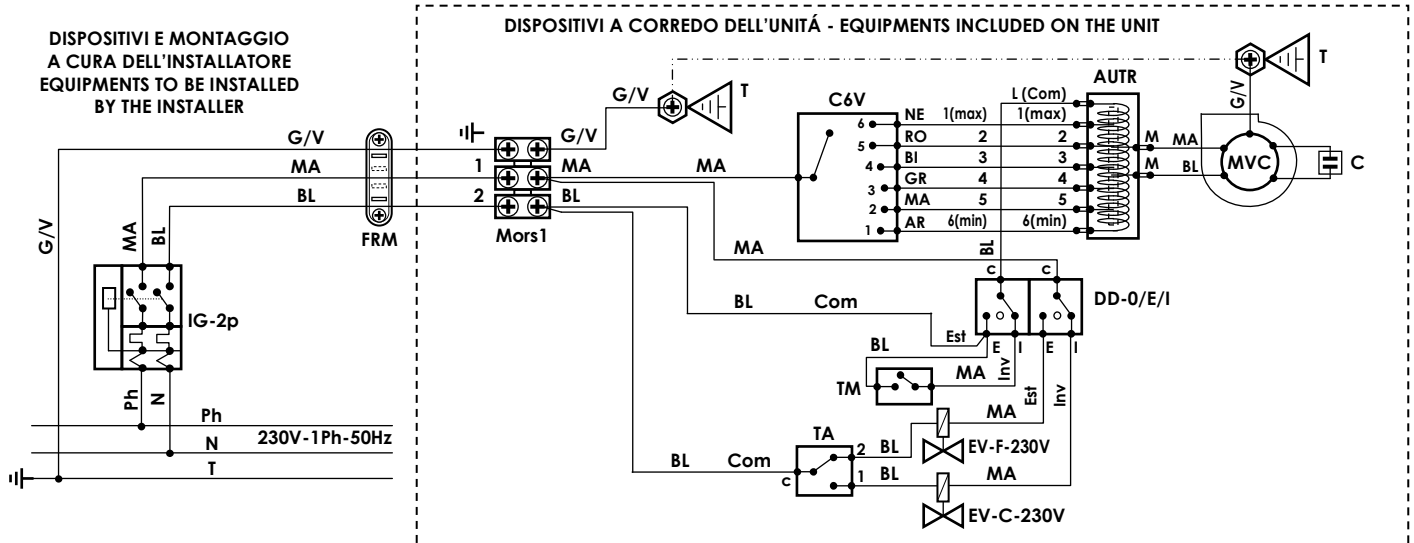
DISPOSITIVI E MONTAGGIO
A CURA DELL'INSTALLATORE
EQUIPMENTS TO BE INSTALLED
BY THE INSTALLER

DISPOSITIVI A CORREDO DELL'UNITÁ - EQUIPMENTS INCLUDED ON THE UNIT

G/V
MA
BL
G/V
MA
BL
FRM
IG-2p
Ph
N
Ph
N
T
230V-1Ph-50Hz

G/V
1
MA
2
BL
Mors1
G/V
T
MA

C6V
6 NE 1(max) 1(max)
5 RO 2 2
4 BI 3 3
3 GR 4 4
2 MA 5 5
1 AR 6(min) 6(min)
L (Com)
AUTR
G/V
T
M MA
M BL
MVC
C

MA
BL
c c
DD-0/E/I
BL Com
Est
E I E I
BL
Inv
TM
MA
MA
Est
Inv
TA
2 BL
EV-F-230V
BL Com
c
1 BL
MA
EV-C-230V